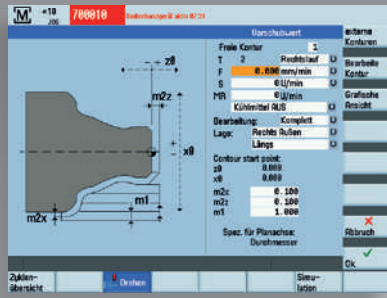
M +10 700010 Bedienhandgerät aktiv 0/29

Vorschubwert

Freie Kontur 1
T 2 Rechtslauf
F 0.000 mm/min
S 0 U/min
MR 0 U/min
Kühlmittel AUS
Bearbeitung: Komplett
Lage: Rechts Außen
Längs

Contour start point:
z0 0.000
x0 0.000

m2x 0.100
m2z 0.100
m1 1.000

Spez. für Planachse: Durchmesser

z0
m2z
x0
m1
m2x

externe Konturen
Bearbeite Kontur
Grafische Ansicht
Abbruch
Ok

Zyklen-übersicht
Drehen
Simu-lation